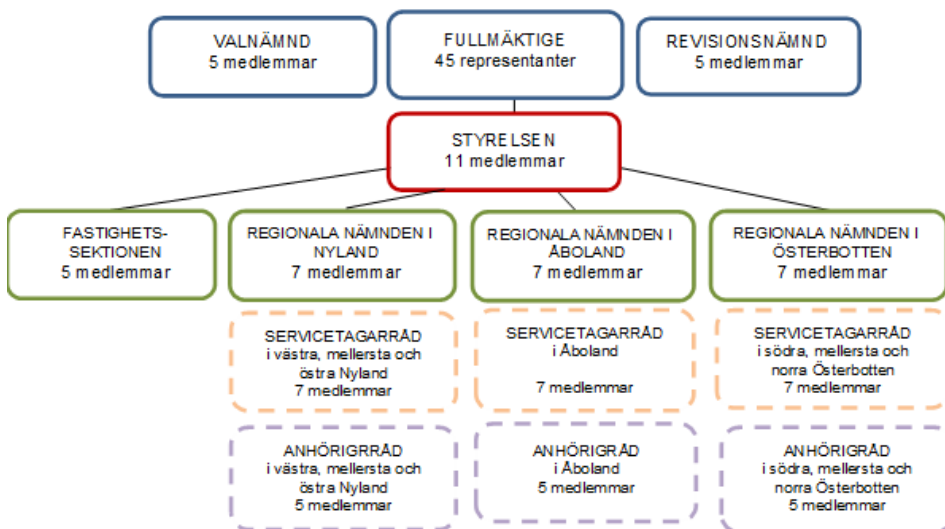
VALNÄMND
5 medlemmar

FULLMÄKTIGE
45 representanter

REVISIONSNÄMND
5 medlemmar

STYRELSEN
11 medlemmar

FASTIGHETS-SEKTIONEN
5 medlemmar

REGIONALA NÄMNDEN I NYLAND
7 medlemmar

REGIONALA NÄMNDEN I ÅBOLAND
7 medlemmar

REGIONALA NÄMNDEN I ÖSTERBOTTEN
7 medlemmar

SERVICETAGARRÅD
i västra, mellersta och östra Nyland
7 medlemmar

SERVICETAGARRÅD
i Åboland
7 medlemmar

SERVICETAGARRÅD
i södra, mellersta och norra Österbotten
7 medlemmar

ANHÖRIGRÅD
i västra, mellersta och östra Nyland
5 medlemmar

ANHÖRIGRÅD
i Åboland
5 medlemmar

ANHÖRIGRÅD
i södra, mellersta och norra Österbotten
5 medlemmar